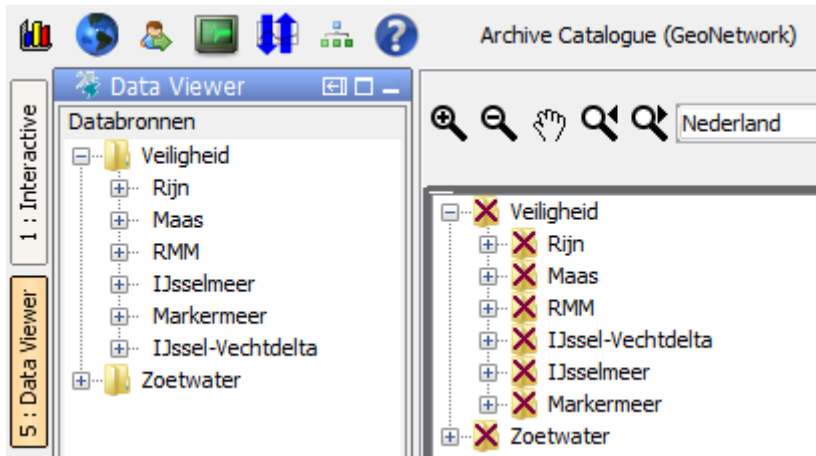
Archive Catalogue (GeoNetwork)

1 : Interactive

5 : Data Viewer

Data Viewer

Databronnen

Veiligheid
Rijn
Maas
RMM
IJsselmeer
Markermeer
IJssel-Vechtdelta
Zoetwater

Nederland

Veiligheid
Rijn
Maas
RMM
IJssel-Vechtdelta
IJsselmeer
Markermeer
Zoetwater